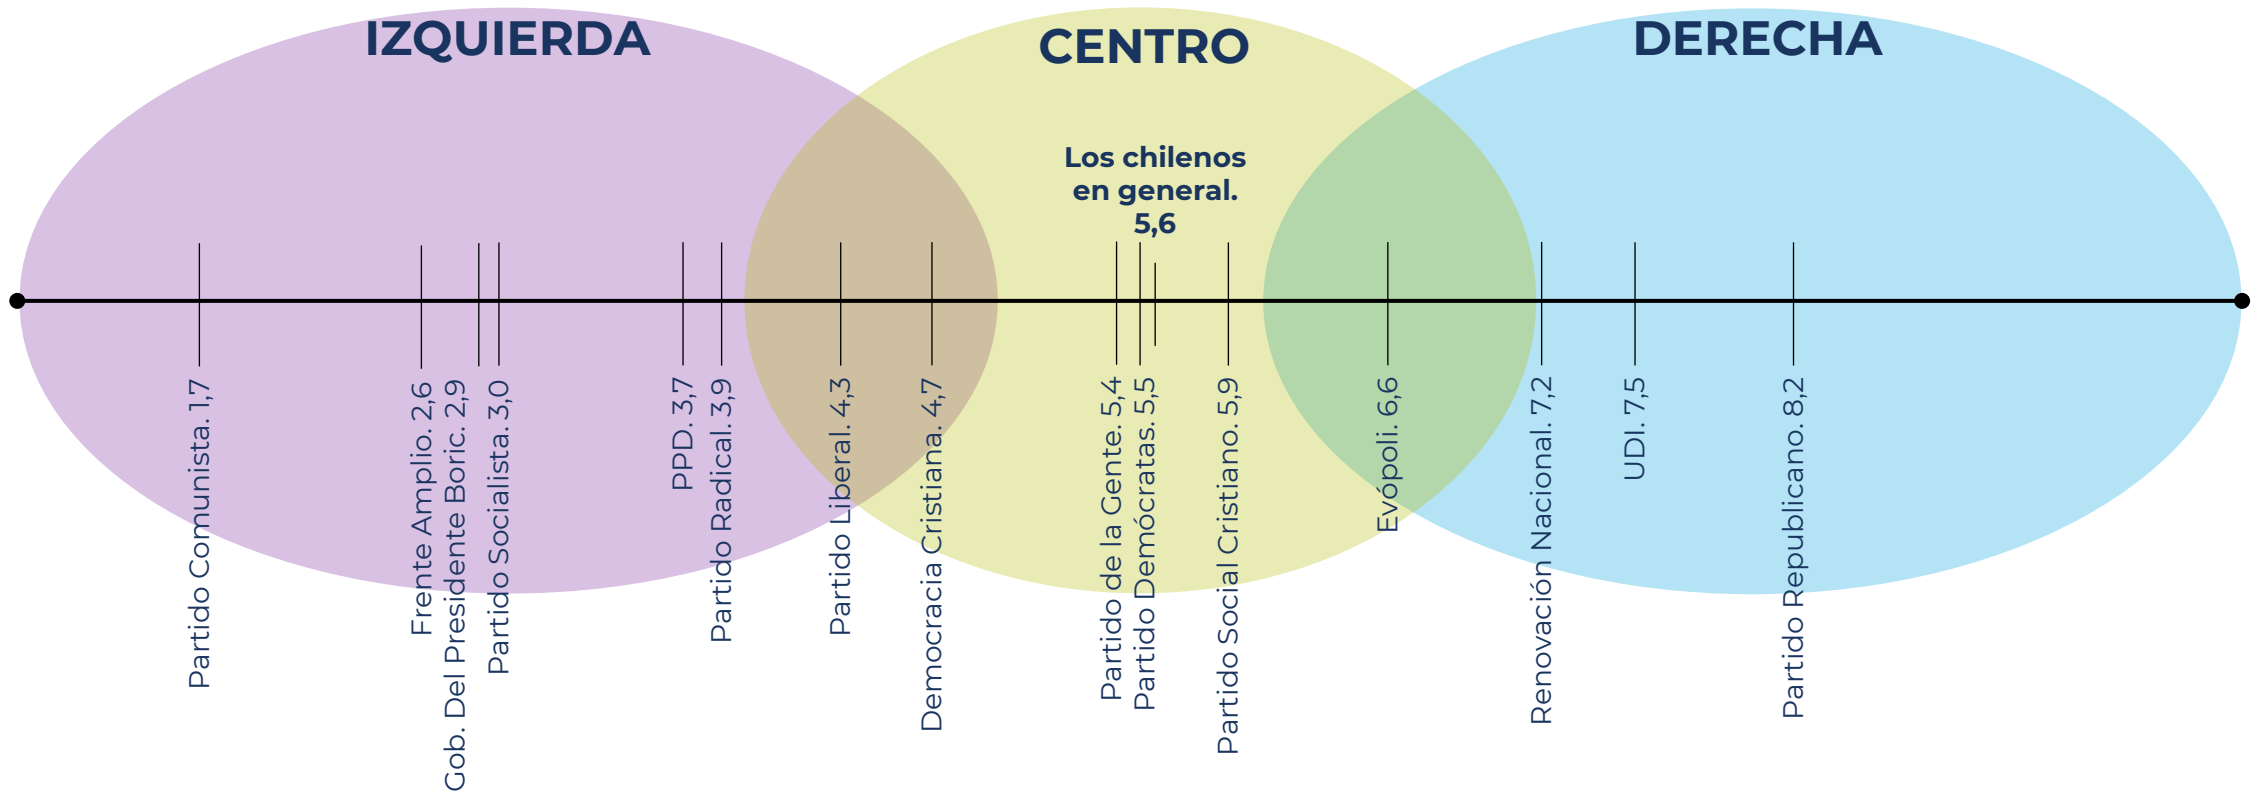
IZQUIERDA

CENTRO

DERECHA

Los chilenos en general. 5,6

Partido Comunista. 1,7

Frente Amplio. 2,6

Gob. Del Presidente Boric. 2,9

Partido Socialista. 3,0

PPD. 3,7

Partido Radical. 3,9

Partido Liberal. 4,3

Democracia Cristiana. 4,7

Partido de la Gente. 5,4

Partido Demócratas. 5,5

Partido Social Cristiano. 5,9

Evópoli. 6,6

Renovación Nacional. 7,2

UDI. 7,5

Partido Republicano. 8,2